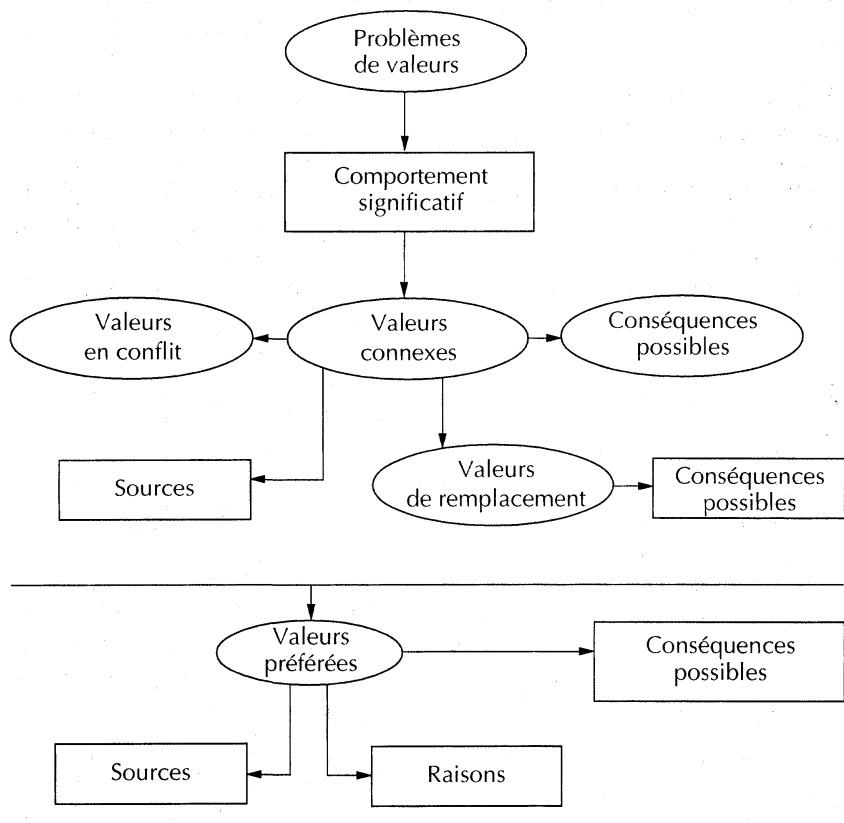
Problèmes de valeurs

Comportement significatif

Valeurs en conflit

Valeurs connexes

Conséquences possibles

Sources

Valeurs de remplacement

Conséquences possibles

Valeurs préférées

Conséquences possibles

Sources

Raisons